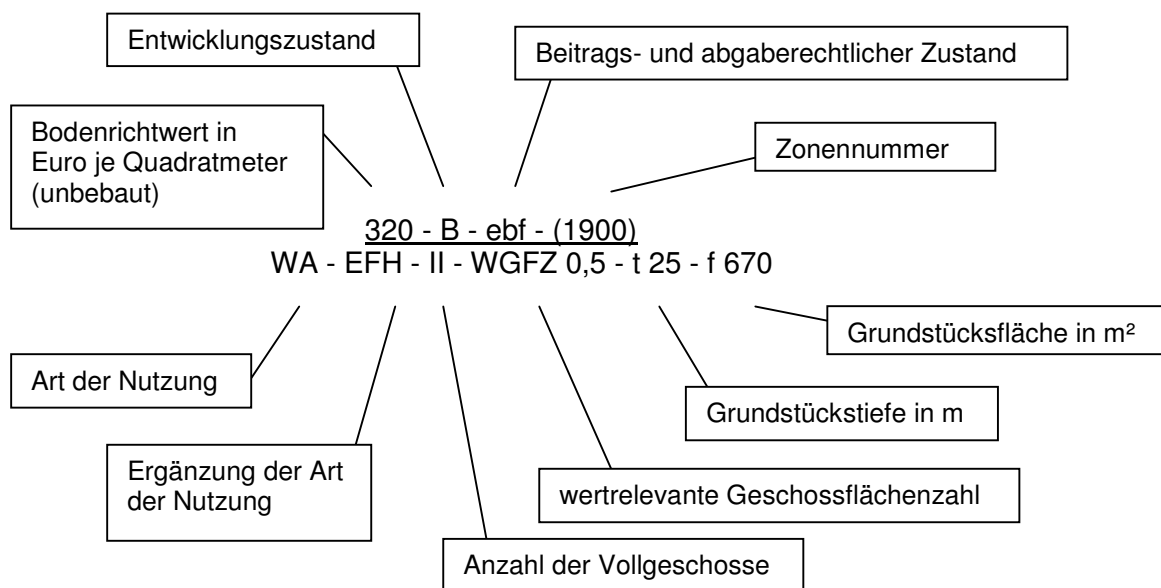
Entwicklungszustand

Beitrags- und abgaberechtlicher Zustand

Bodenrichtwert in Euro je Quadratmeter (unbebaut)

Zonennummer

320 - B - ebf - (1900)
WA - EFH - II - WGFZ 0,5 - t 25 - f 670

Grundstücksfläche in m²

Art der Nutzung

Grundstückstiefe in m

Ergänzung der Art der Nutzung

wertrelevante Geschossflächenzahl

Anzahl der Vollgeschosse